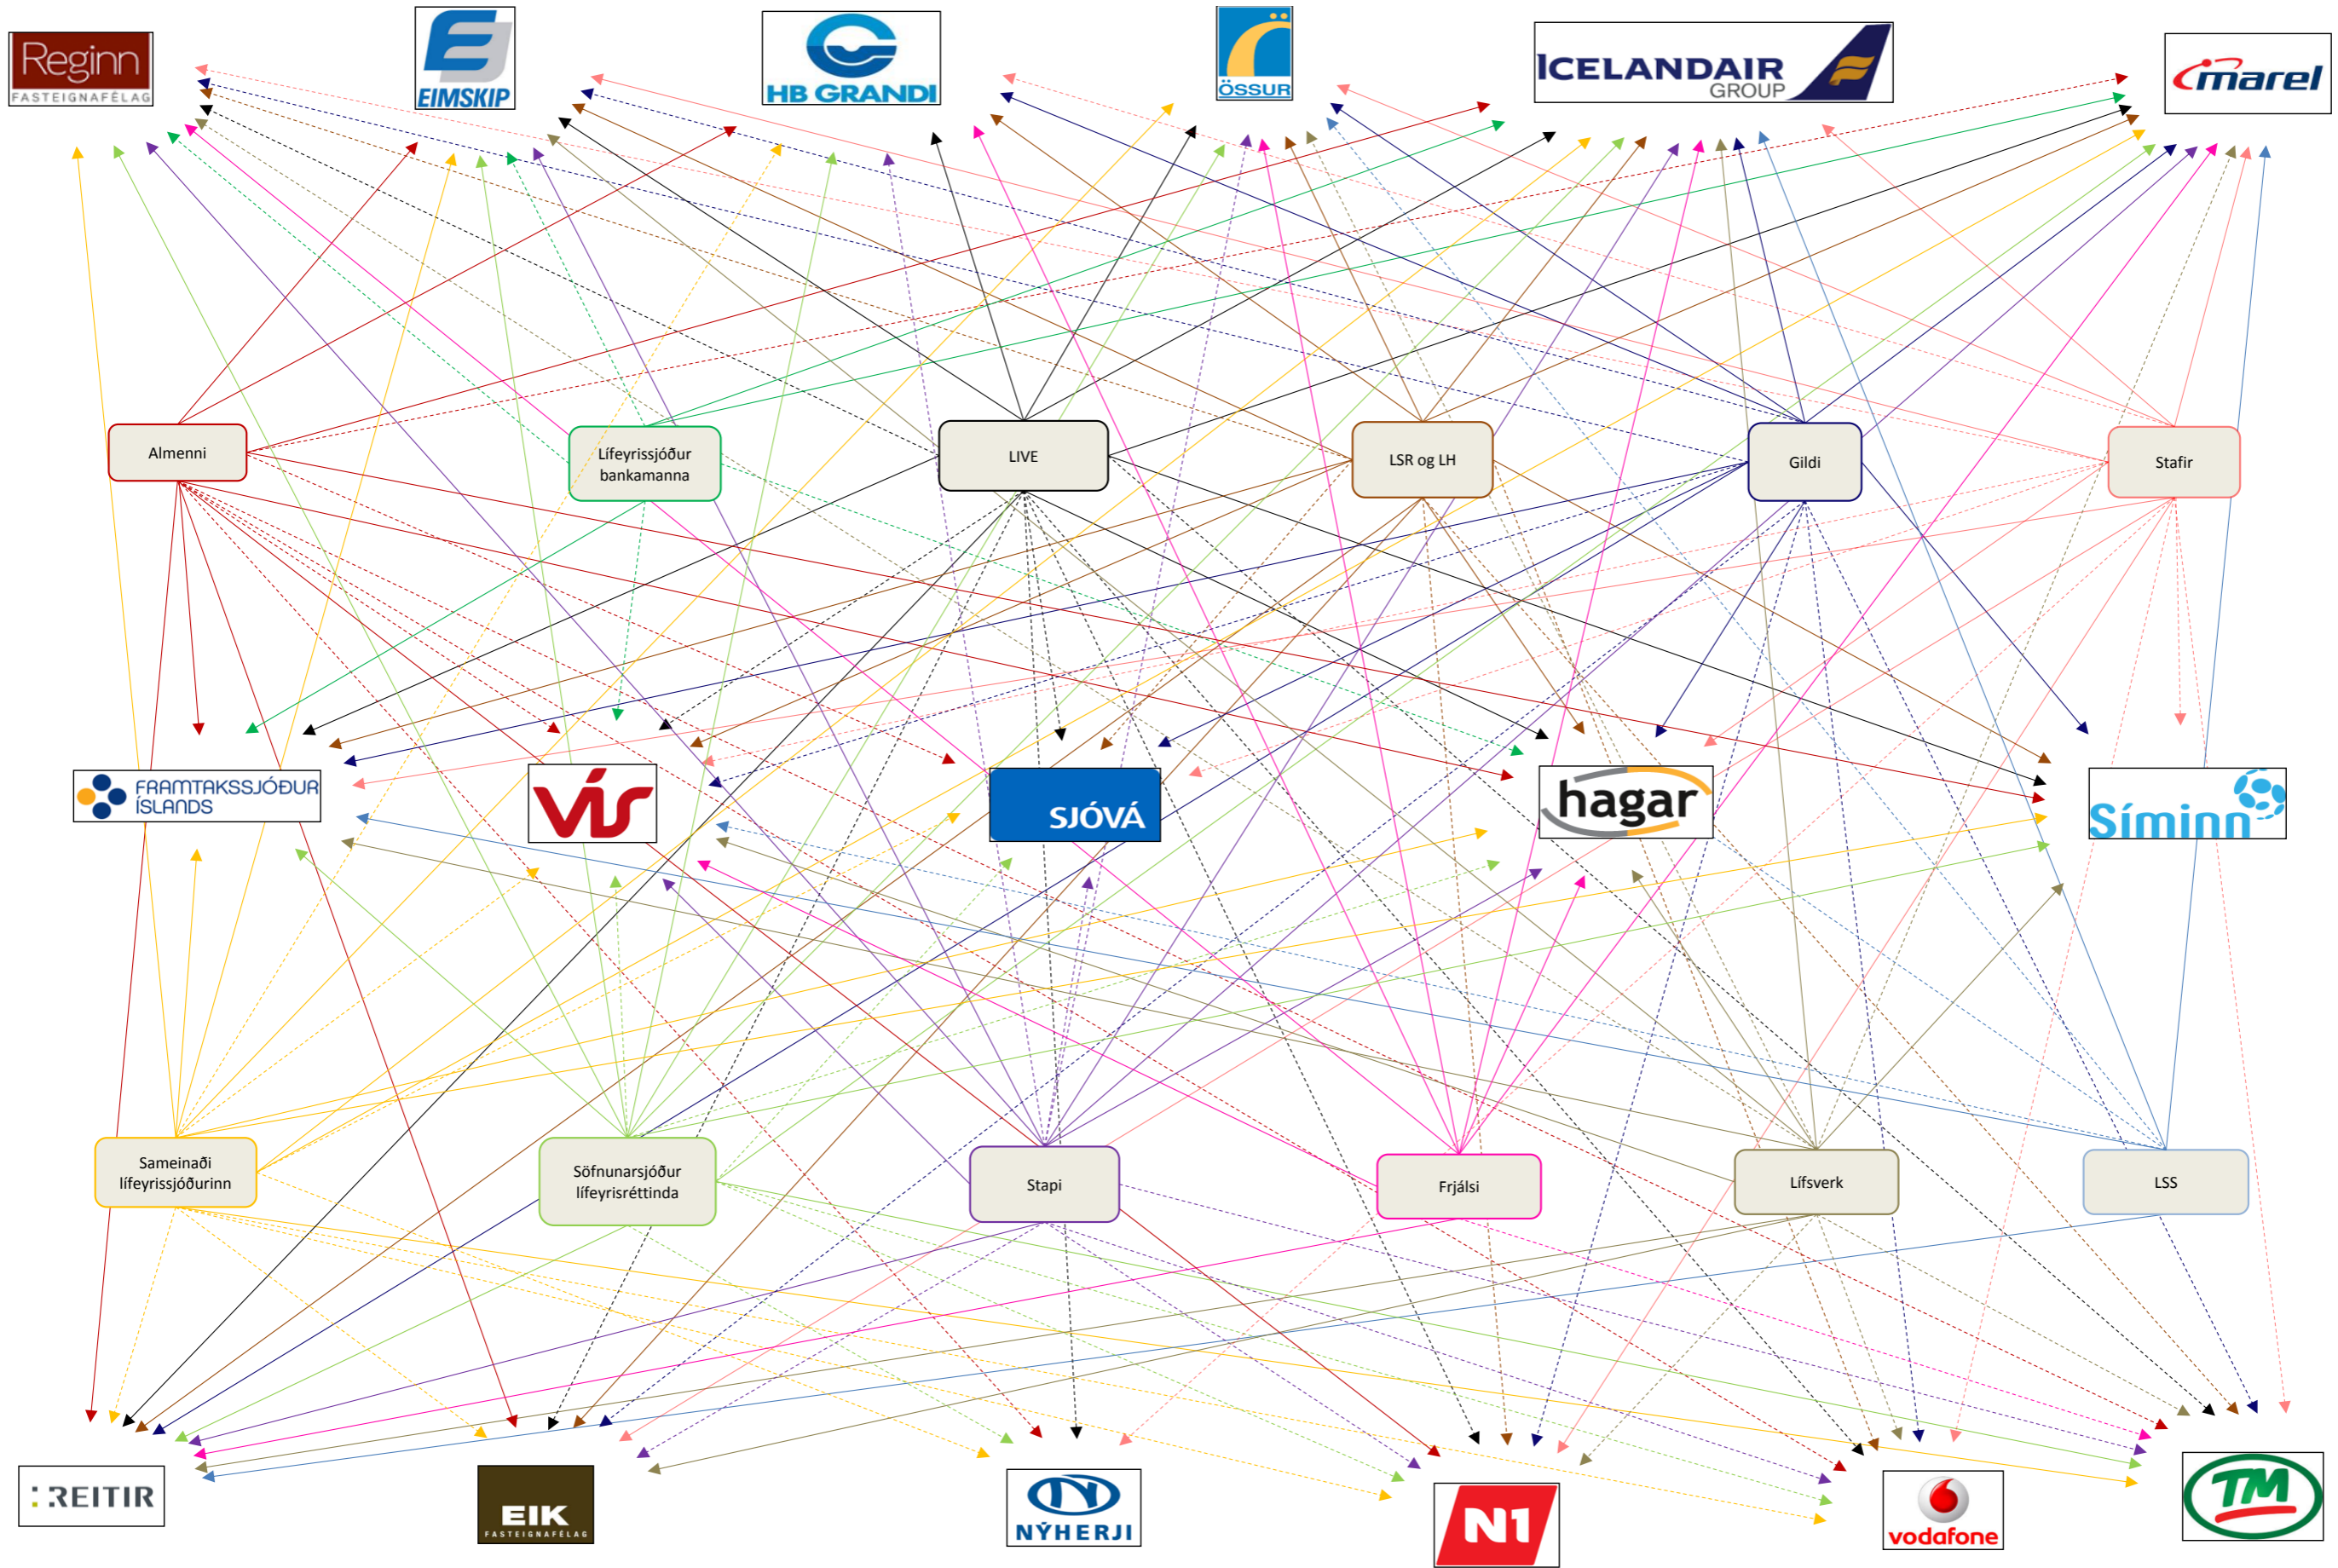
Reginn FASTEIGNAFÉLAG

EIMSKIP

HB GRANDI

ÖSSUR

ICELANDAIR GROUP

marel

Almenni

Lífeyrissjóður bankamanna

LIVE

LSR og LH

Gildi

Stafir

FRAMTAKSSJÓÐUR ÍSLANDS

VÍS

SJÓVÁ

hagar

Síminn

Sameinaði lífeyrissjóðurinn

Söfnunarsjóður lífeyrisréttinda

Stapi

Frjálsi

Lífsverk

LSS

REITIR

EIK FASTEIGNAFÉLAG

NÝHERJI

N1

vodafone

TM